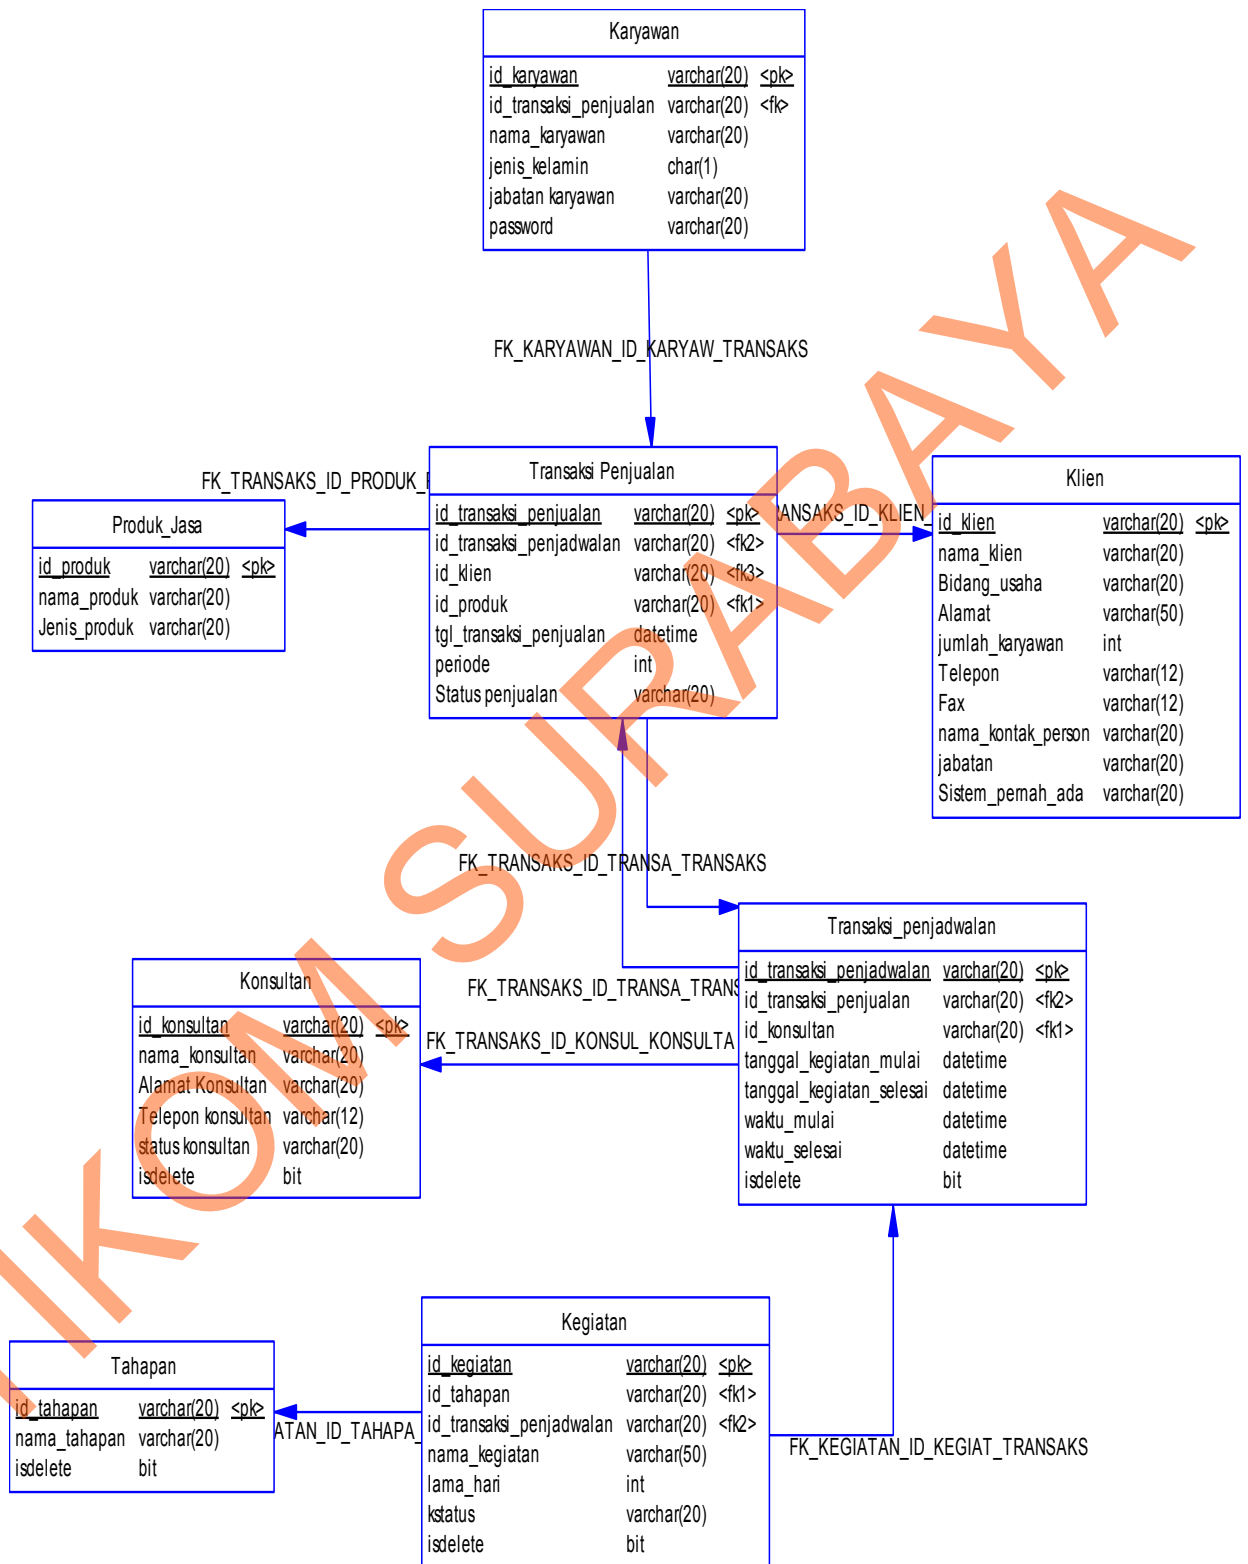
Karyawan

| | | |
|---|---|---|
| id_karyawan | varchar(20) | <pk> |
| id_transaksi_penjualan | varchar(20) | <fk> |
| nama_karyawan | varchar(20) | |
| jenis_kelamin | char(1) | |
| jabatan karyawan | varchar(20) | |
| password | varchar(20) | |

FK_KARYAWAN_ID_KARYAW_TRANSAKS

FK_TRANSAKS_ID_PRODUK_P

Transaksi Penjualan

| | | |
|---|---|---|
| id_transaksi_penjualan | varchar(20) | <pk> |
| id_transaksi_penjadwalan | varchar(20) | <fk2> |
| id_klien | varchar(20) | <fk3> |
| id_produk | varchar(20) | <fk1> |
| tgl_transaksi_penjualan | datetime | |
| periode | int | |
| Status penjualan | varchar(20) | |

ANSAKS_ID_KLIEN

Klien

| | | |
|---|---|---|
| id_klien | varchar(20) | <pk> |
| nama_klien | varchar(20) | |
| Bidang_usaha | varchar(20) | |
| Alamat | varchar(50) | |
| jumlah_karyawan | int | |
| Telepon | varchar(12) | |
| Fax | varchar(12) | |
| nama_kontak_person | varchar(20) | |
| jabatan | varchar(20) | |
| Sistem_pernah_ada | varchar(20) | |

Produk_Jasa

| | | |
|---|---|---|
| id_produk | varchar(20) | <pk> |
| nama_produk | varchar(20) | |
| Jenis_produk | varchar(20) | |

FK_TRANSAKS_ID_TRANSA_TRANSAKS

Transaksi_penjadwalan

| | | |
|---|---|---|
| id_transaksi_penjadwalan | varchar(20) | <pk> |
| id_transaksi_penjualan | varchar(20) | <fk2> |
| id_konsultan | varchar(20) | <fk1> |
| tanggal_kegiatan_mulai | datetime | |
| tanggal_kegiatan_selesai | datetime | |
| waktu_mulai | datetime | |
| waktu_selesai | datetime | |
| isdelete | bit | |

FK_TRANSAKS_ID_TRANSA_TRANS

FK_TRANSAKS_ID_KONSUL_KONSULTA

Konsultan

| | | |
|---|---|---|
| id_konsultan | varchar(20) | <pk> |
| nama_konsultan | varchar(20) | |
| Alamat Konsultan | varchar(20) | |
| Telepon konsultan | varchar(12) | |
| status konsultan | varchar(20) | |
| isdelete | bit | |

Kegiatan

| | | |
|---|---|---|
| id_kegiatan | varchar(20) | <pk> |
| id_tahapan | varchar(20) | <fk1> |
| id_transaksi_penjadwalan | varchar(20) | <fk2> |
| nama_kegiatan | varchar(50) | |
| lama_hari | int | |
| kstatus | varchar(20) | |
| isdelete | bit | |

Tahapan

| | | |
|---|---|---|
| id_tahapan | varchar(20) | <pk> |
| nama_tahapan | varchar(20) | |
| isdelete | bit | |

ATAN_ID_TAHAPA_

FK_KEGIATAN_ID_KEGIAT_TRANSAKS

IKOM SURABAYA